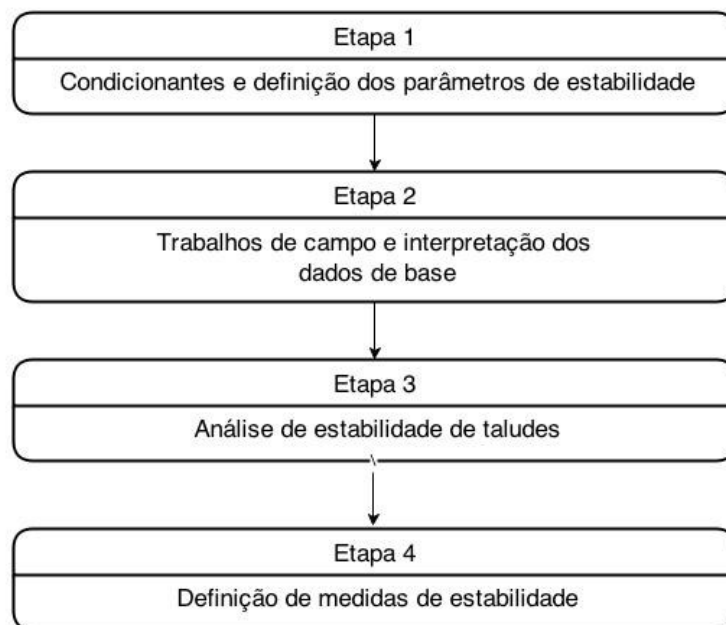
Etapa 1

Condicionantes e definição dos parâmetros de estabilidade

Etapa 2

Trabalhos de campo e interpretação dos dados de base

Etapa 3

Análise de estabilidade de taludes

Etapa 4

Definição de medidas de estabilidade